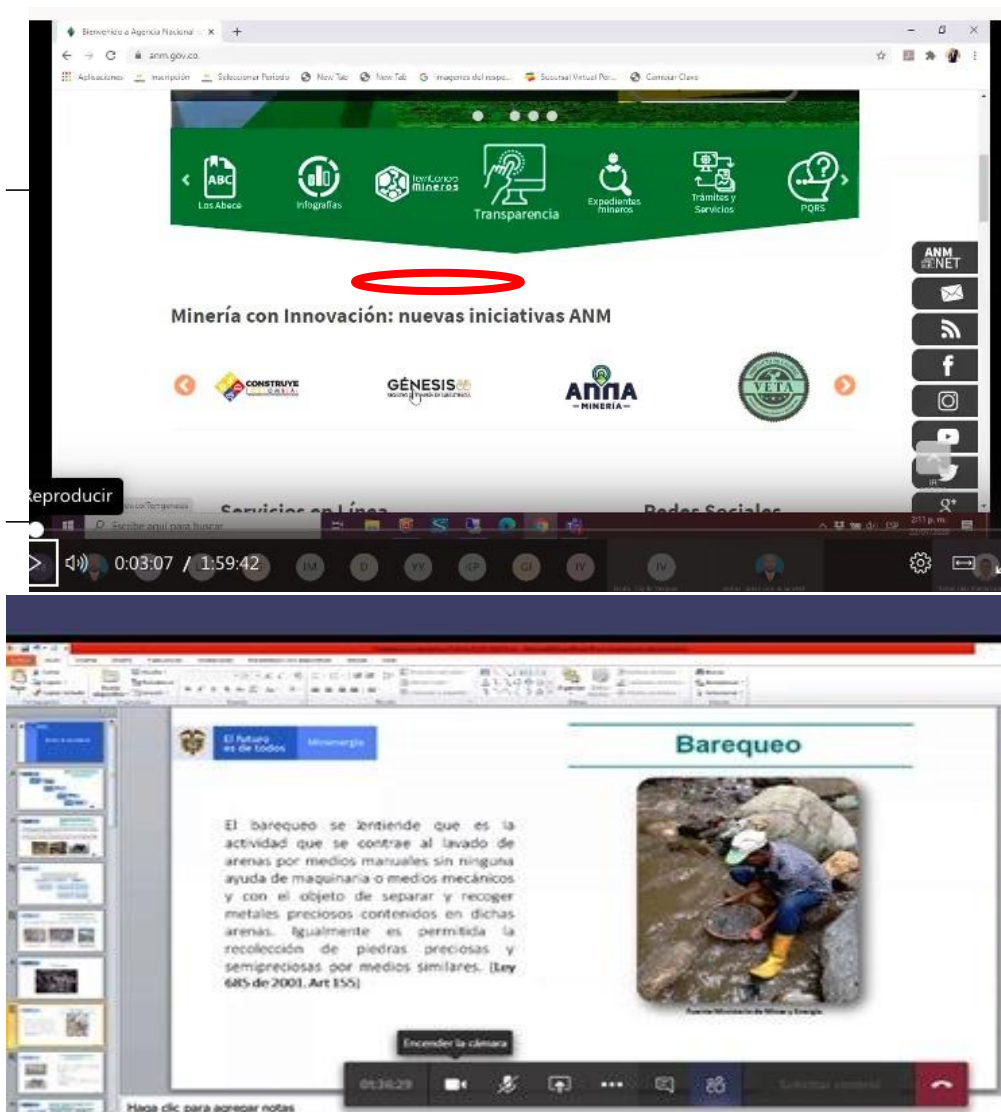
Bienvenido a Agencia Nacional

anm.gov.co

Aplicaciones Inscripción Seleccionar Periodo New Tab New Tab Imagenes del mapa Sucursal Virtual Per... Cambiar Clave

Los Abece

Infografías

TeInforma Mineros

Transparencia

Expedientes mineros

Trámites y Servicios

PQRS

ANM NET

Minería con Innovación: nuevas iniciativas ANM

CONSTRUYE

GÉNESIS

ANNA MINERÍA

VETA

Reproducir

Servicios en Línea

Redes Sociales

Escribe aquí para buscar

2:11 p. m.

0:03:07 / 1:59:42

IM D YY KP GI IV IV

El futuro es de todos

Minenergía

Barequeo

El barequeo se entiende que es la actividad que se contrae al lavado de arenas por medios manuales sin ninguna ayuda de maquinaria o medios mecánicos y con el objeto de separar y recoger metales preciosos contenidos en dichas arenas. Igualmente es permitida la recolección de piedras preciosas y semipreciosas por medios similares. (Ley 685 de 2001, Art 155)

Fuente Ministerio de Minas y Energía

Encender la cámara

01:36:29

Solicitar control

Haga clic para agregar notas